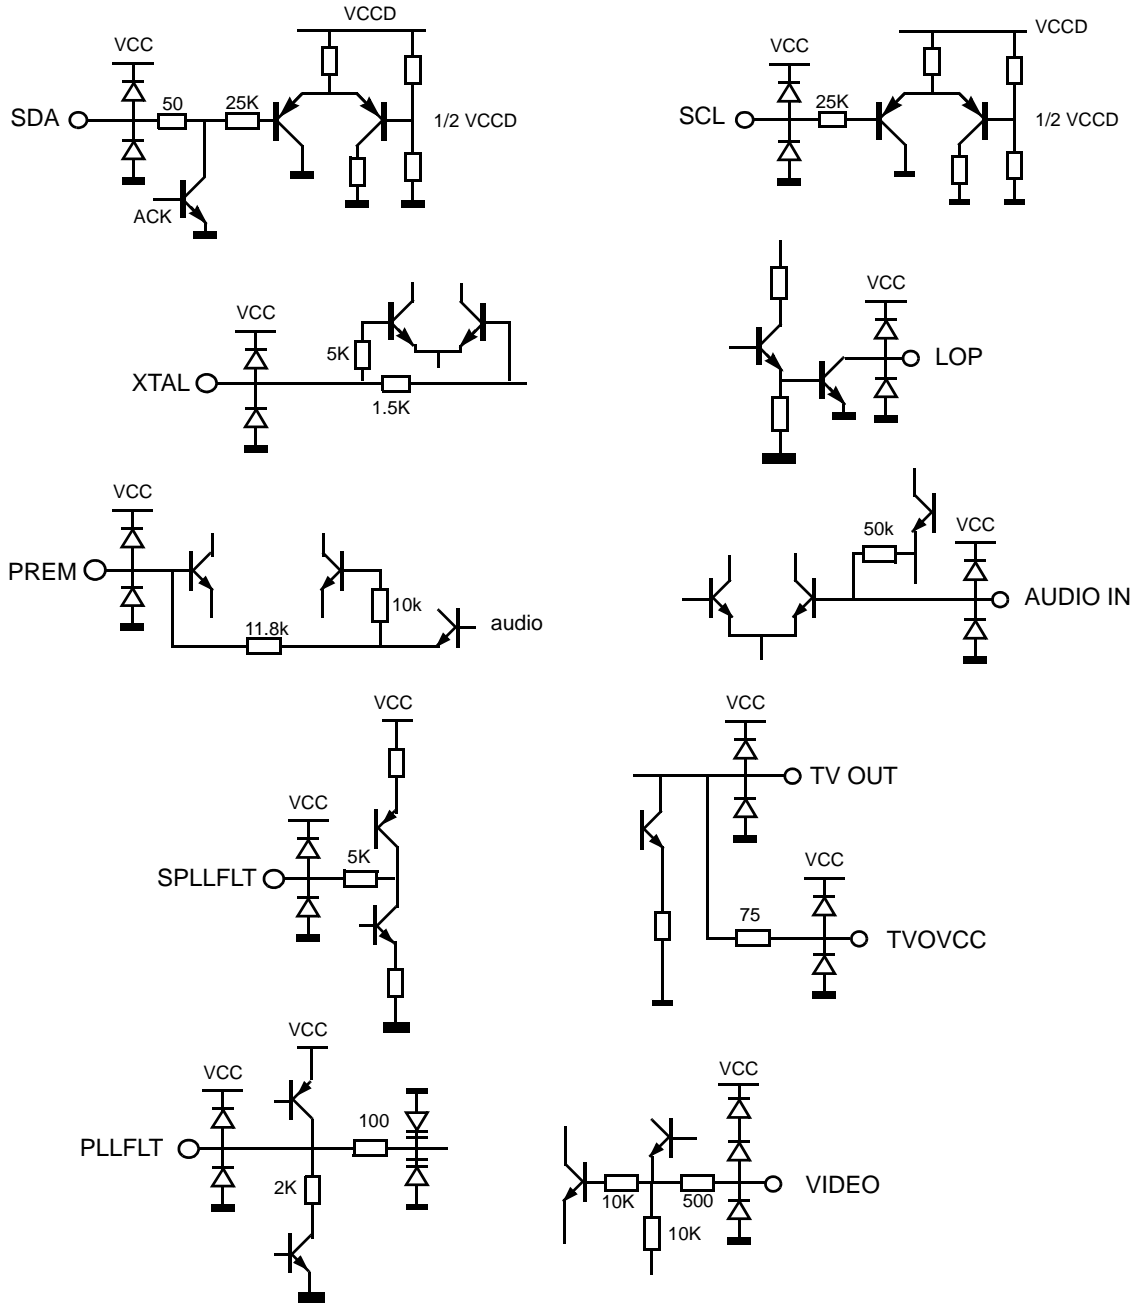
VCCD
VCC
SDA
50
25K
1/2 VCCD
ACK

VCCD
VCC
SCL
25K
1/2 VCCD

VCC
5K
XTAL
1.5K

VCC
LOP

VCC
PREM
10k
11.8k
audio

50k
VCC
AUDIO IN

VCC
VCC
5K
SPLLFLT

VCC
TV OUT
VCC
75
TVOVCC

VCC
VCC
100
PLLFLT
2K

VCC
10K
500
VIDEO
10K